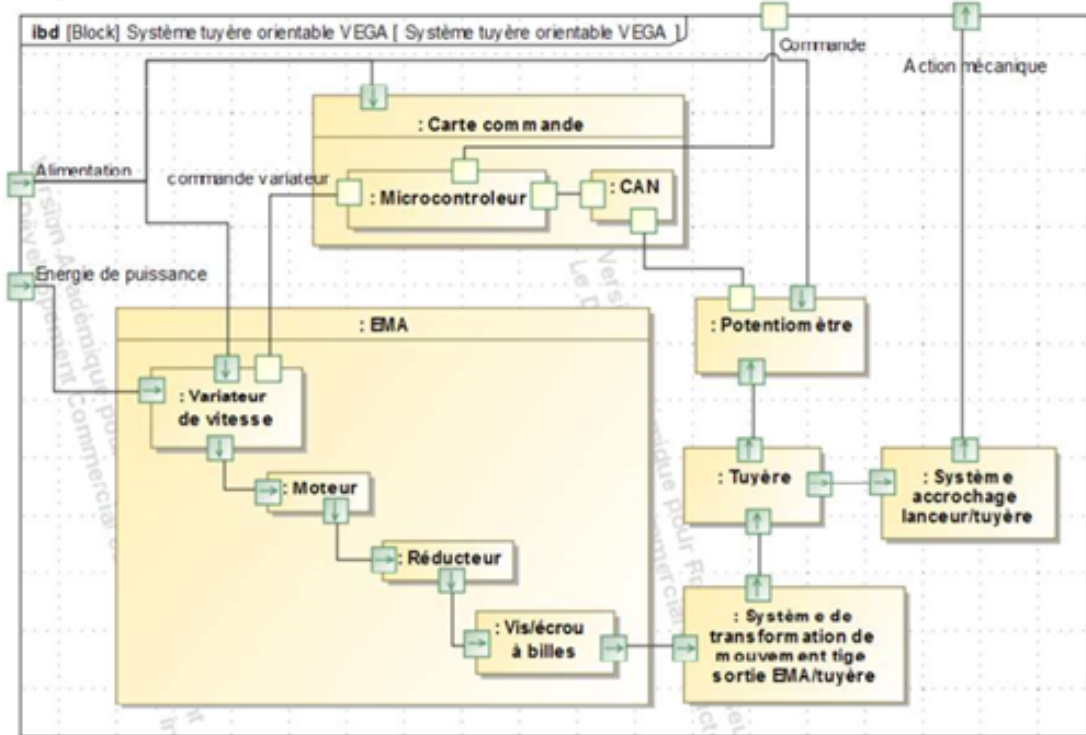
ibd [Block] Système tuyère orientable VEGA [ Système tuyère orientable VEGA ]

Commande

Action mécanique

: Carte commande

Alimentation

commande variateur

: Microcontroleur

: CAN

Energie de puissance

: EMA

: Potentiomètre

: Variateur de vitesse

: Moteur

: Tuyère

: Système accrochage lanceur/tuyère

: Réducteur

: Vis/écrou à billes

: Système de transformation de mouvement tige sortie EMA/tuyère